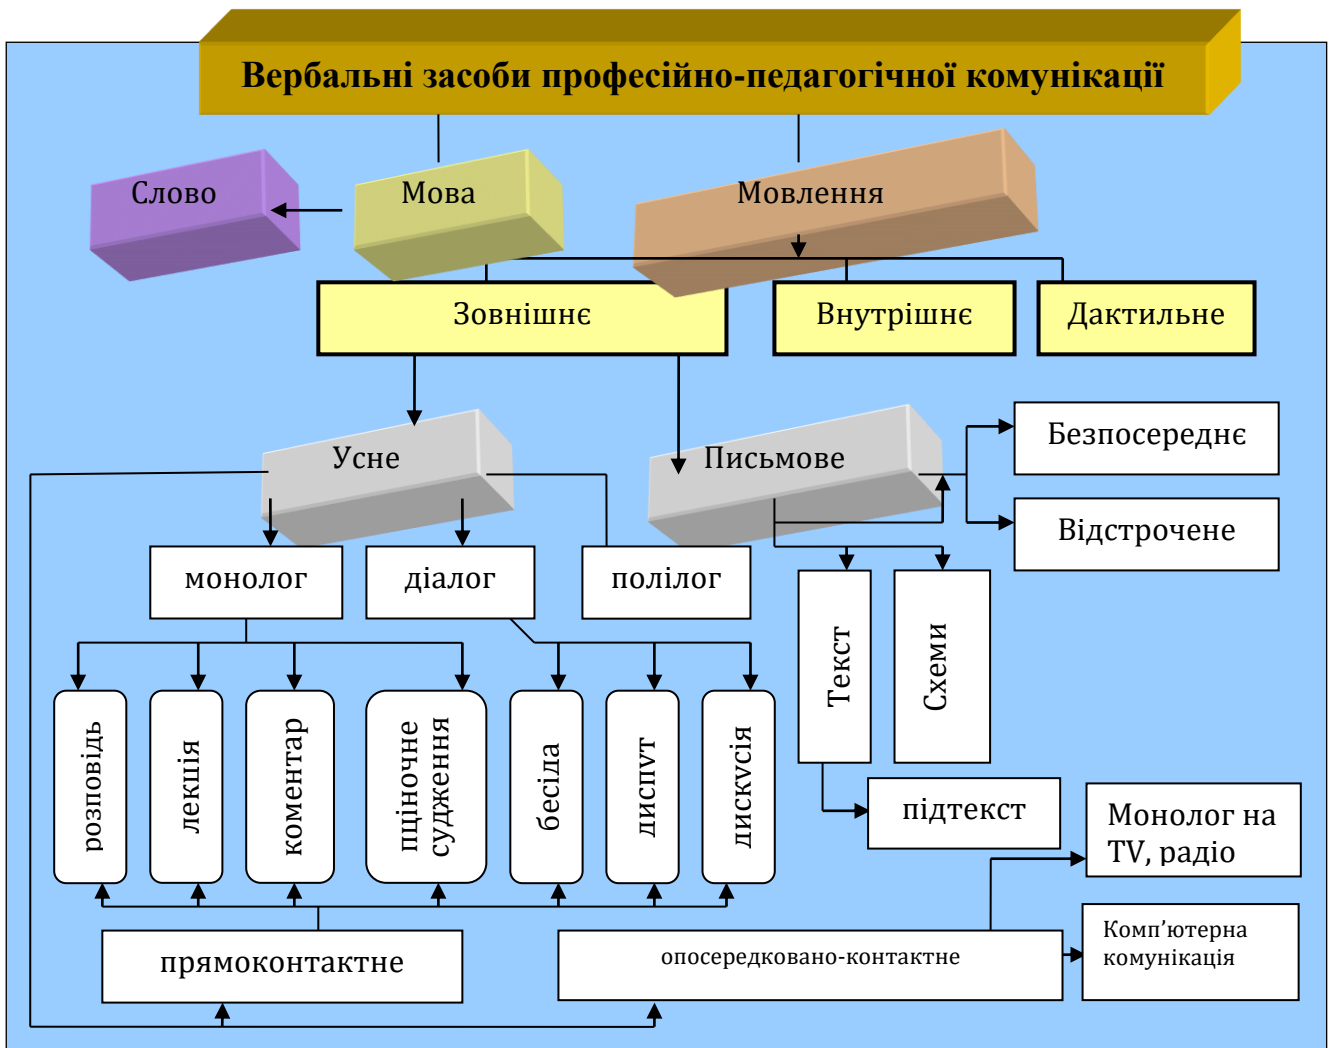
Вербальні засоби професійно-педагогічної комунікації

Слово

Мова

Мовлення

Зовнішнє

Внутрішнє

Дактильне

Усне

Письмове

Безпосереднє

Відстрочене

монолог

діалог

полілог

Текст

Схеми

розповідь

лекція

коментар

оціночне судження

бесіда

диспут

дискусія

підтекст

Монолог на TV, радіо

прямоконтактне

опосередковано-контактне

Комп'ютерна комунікація